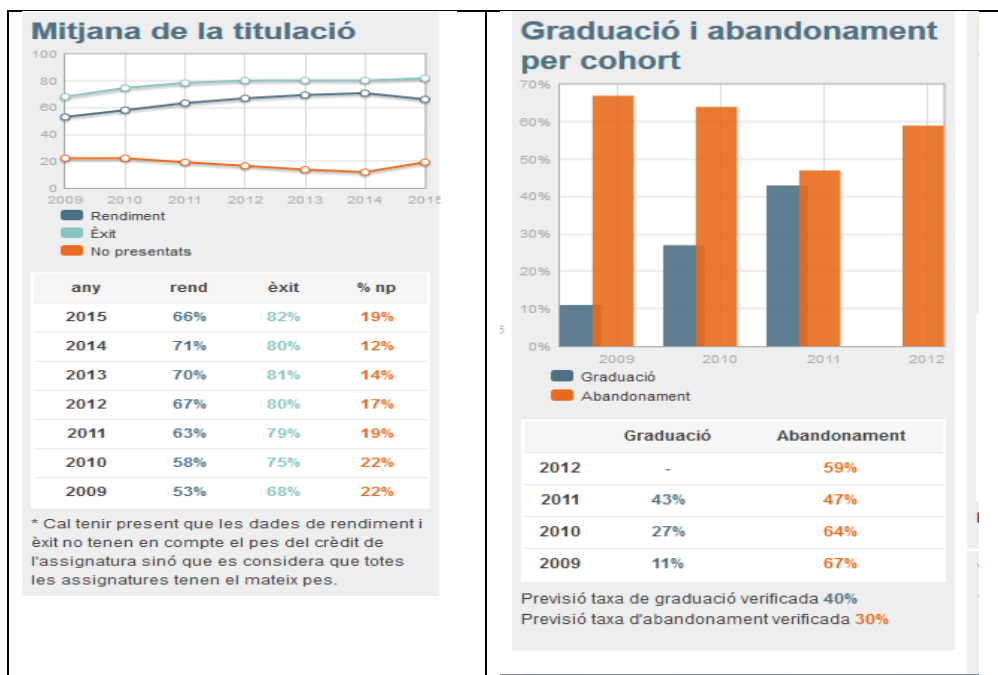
Mitjana de la titulació

100
80
60
40
20
0
2009 2010 2011 2012 2013 2014 2015

Rendiment
Èxit
No presentats

| any | rend | èxit | % np |
|---|---|---|---|
| 2015 | 66% | 82% | 19% |
| 2014 | 71% | 80% | 12% |
| 2013 | 70% | 81% | 14% |
| 2012 | 67% | 80% | 17% |
| 2011 | 63% | 79% | 19% |
| 2010 | 58% | 75% | 22% |
| 2009 | 53% | 68% | 22% |

* Cal tenir present que les dades de rendiment i èxit no tenen en compte el pes del crèdit de l'assignatura sinó que es considera que totes les assignatures tenen el mateix pes.

Graduació i abandonament per cohort

70%
60%
50%
40%
30%
20%
10%
0%
2009 2010 2011 2012

Graduació
Abandonament

| | Graduació | Abandonament |
|---|---|---|
| 2012 | - | 59% |
| 2011 | 43% | 47% |
| 2010 | 27% | 64% |
| 2009 | 11% | 67% |

Previsió taxa de graduació verificada 40%
Previsió taxa d'abandonament verificada 30%